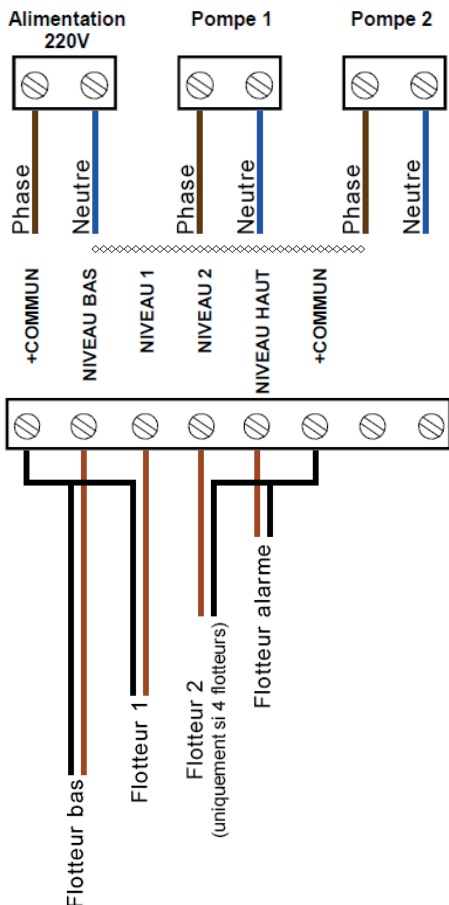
Alimentation 220V

Pompe 1

Pompe 2

Phase
Neutre
Phase
Neutre
Phase
Neutre

+COMMUN
NIVEAU BAS
NIVEAU 1
NIVEAU 2
NIVEAU HAUT
+COMMUN

Flotteur bas
Flotteur 1
Flotteur 2
(uniquement si 4 flotteurs)
Flotteur alarme